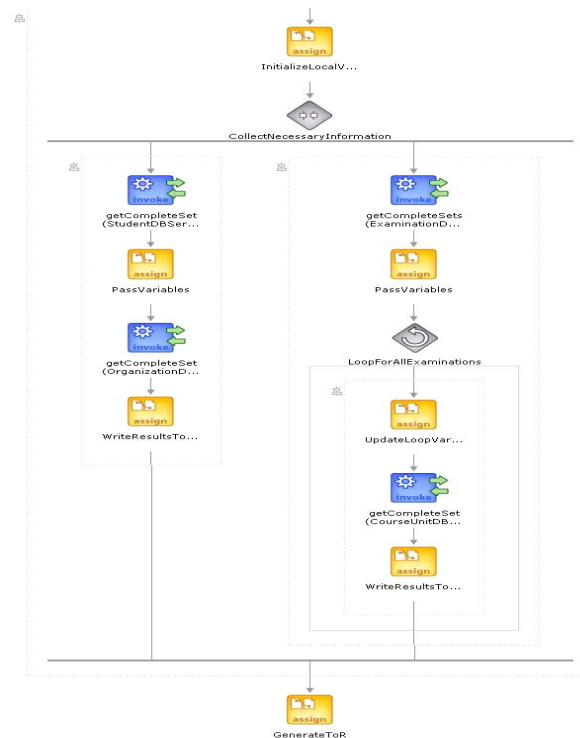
assign
InitializeLocalV...

CollectNecessaryInformation

invoke
getCompleteSet
(StudentDBSer...

assign
PassVariables

invoke
getCompleteSet
(OrganizationD...

assign
WriteResultsTo...

invoke
getCompleteSets
(ExaminationD...

assign
PassVariables

LoopForAllExaminations

assign
UpdateLoopVar...

invoke
getCompleteSet
(CourseUnitDB...

assign
WriteResultsTo...

assign
GenerateToR